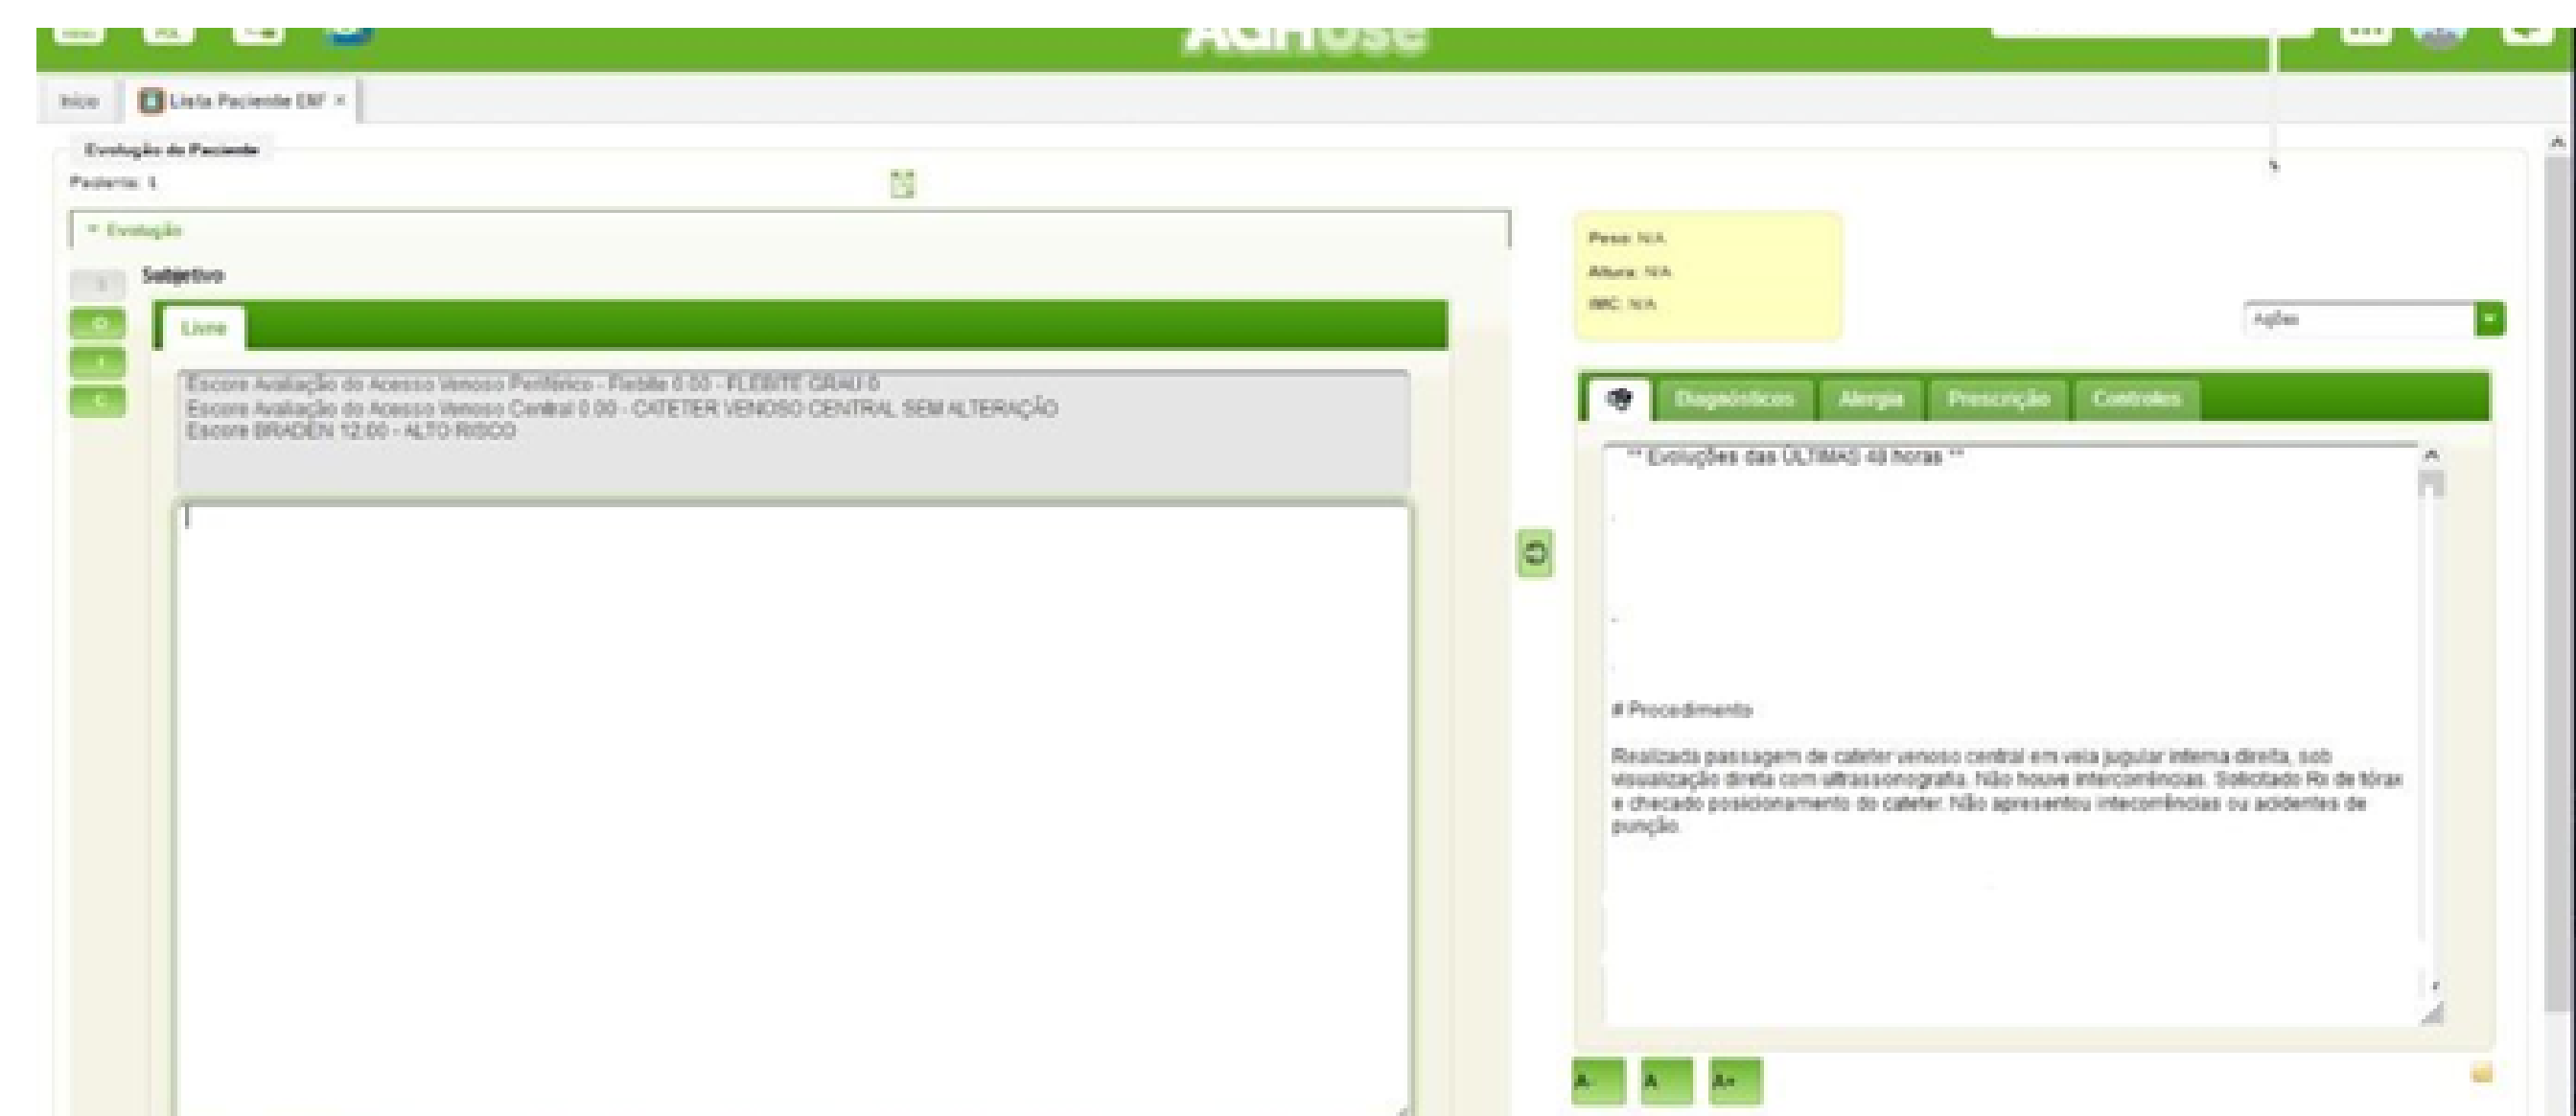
AGHUse

Início | Lista Paciente ENF ×

Evolução do Paciente
Paciente: 1

* Evolução

S
O
I
C

Subjetivo

Livre

Escore Avaliação do Acesso Venoso Periférico - Flebite 0.00 - FLEBITE GRAU 0
Escore Avaliação do Acesso Venoso Central 0.00 - CATETER VENOSO CENTRAL SEM ALTERAÇÃO
Escore BRADEN 12.00 - ALTO RISCO

Peso: N/A
Altura: N/A
IMC: N/A

Ações

Diagnósticos | Alergia | Prescrição | Controles

** Evoluções das ÚLTIMAS 48 horas **

# Procedimento

Realizada passagem de cateter venoso central em veia jugular interna direita, sob visualização direta com ultrassonografia. Não houve intercorrências. Solicitado Rx de tórax e checado posicionamento do cateter. Não apresentou intecorrências ou acidentes de punção.

A- | A | A+